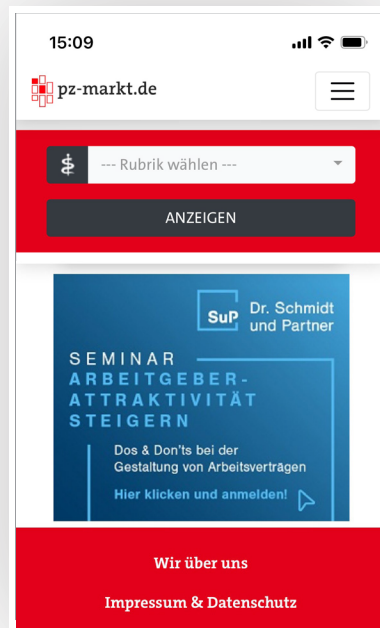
15:09

pz-markt.de

--- Rubrik wählen ---

ANZEIGEN

SuP Dr. Schmidt und Partner

SEMINAR
ARBEITGEBER-ATTRAKTIVITÄT STEIGERN

Dos & Don'ts bei der Gestaltung von Arbeitsverträgen

Hier klicken und anmelden!

Wir über uns

Impressum & Datenschutz